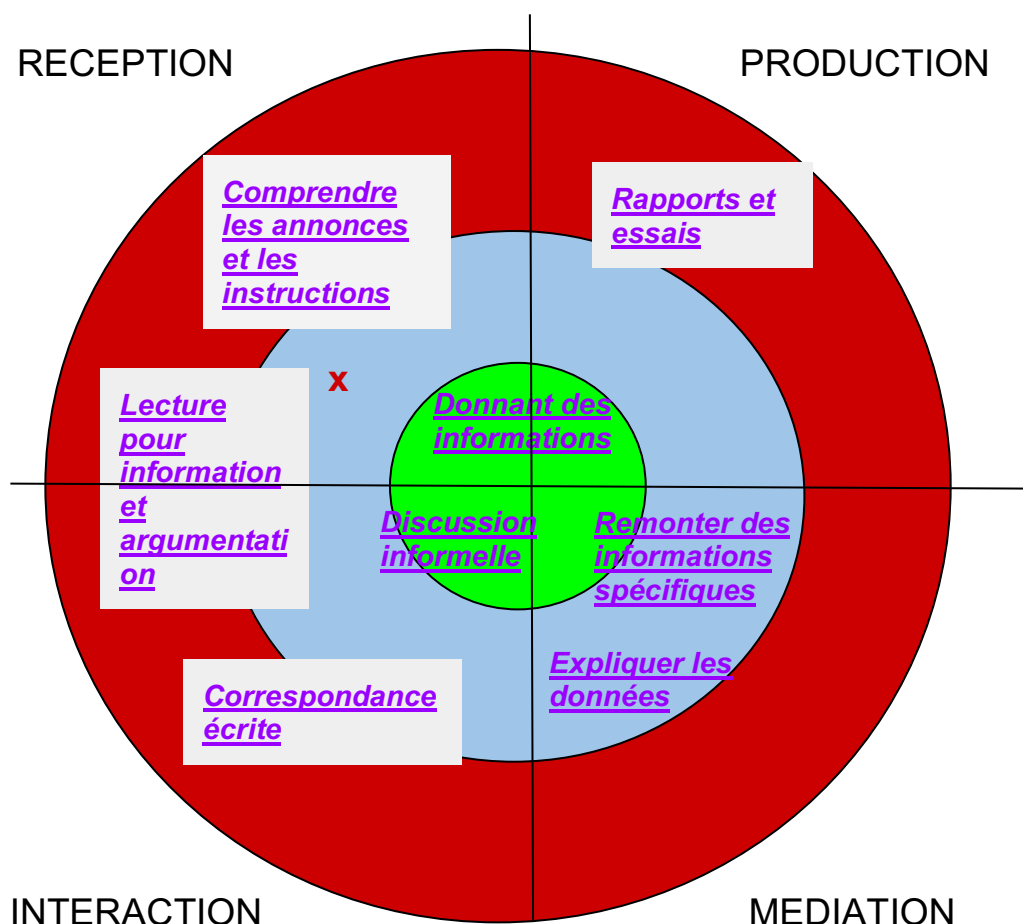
RECEPTION

PRODUCTION

Comprendre les annonces et les instructions

Rapports et essais

x

Lecture pour information et argumentation

Donnant des informations

Discussion informelle

Remonter des informations spécifiques

Expliquer les données

Correspondance écrite

INTERACTION

MEDIATION